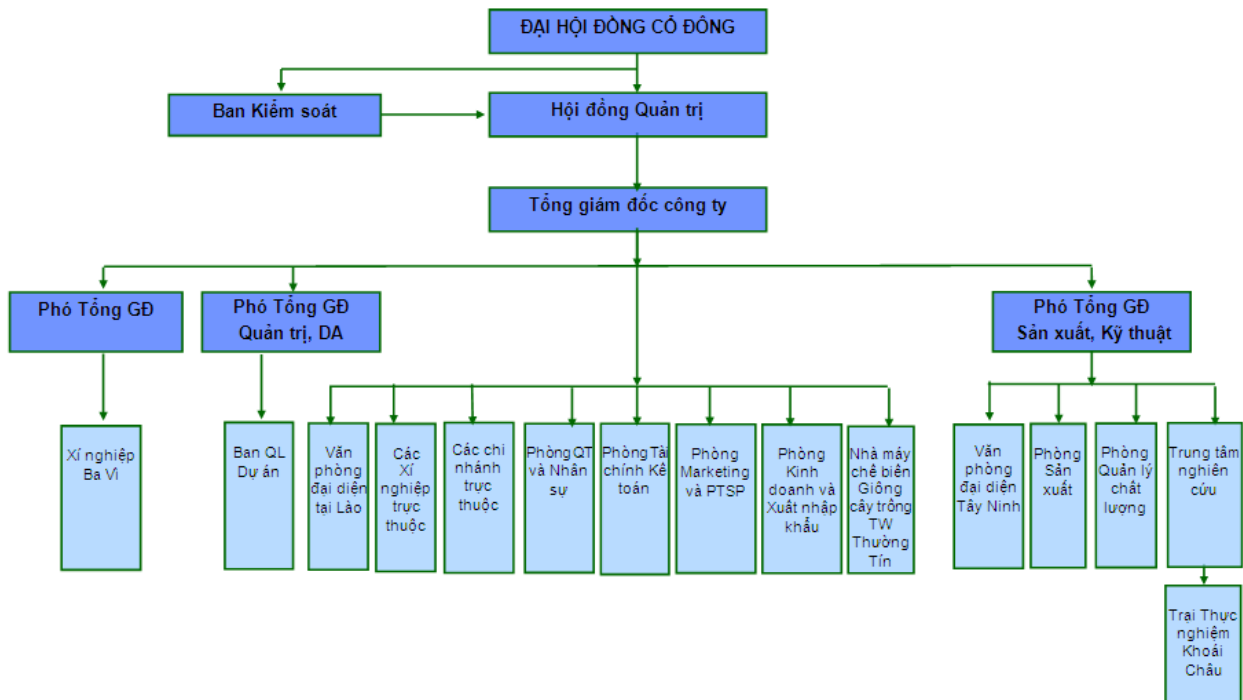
ĐẠI HỘI ĐỒNG CỔ ĐÔNG

Ban Kiểm soát

Hội đồng Quản trị

Tổng giám đốc công ty

Phó Tổng GĐ

Phó Tổng GĐ Quản trị, DA

Phó Tổng GĐ Sản xuất, Kỹ thuật

Xí nghiệp Ba Vì

Ban QL Dự án

Văn phòng đại diện tại Lào

Các Xí nghiệp trực thuộc

Các chi nhánh trực thuộc

Phòng QT và Nhân sự

Phòng Tài chính Kế toán

Phòng Marketing và PTSP

Phòng Kinh doanh và Xuất nhập khẩu

Nhà máy chế biến Giống cây trồng TW Thường Tín

Văn phòng đại diện Tây Ninh

Phòng Sản xuất

Phòng Quản lý chất lượng

Trung tâm nghiên cứu

Trại Thực nghiệm Khoái Châu